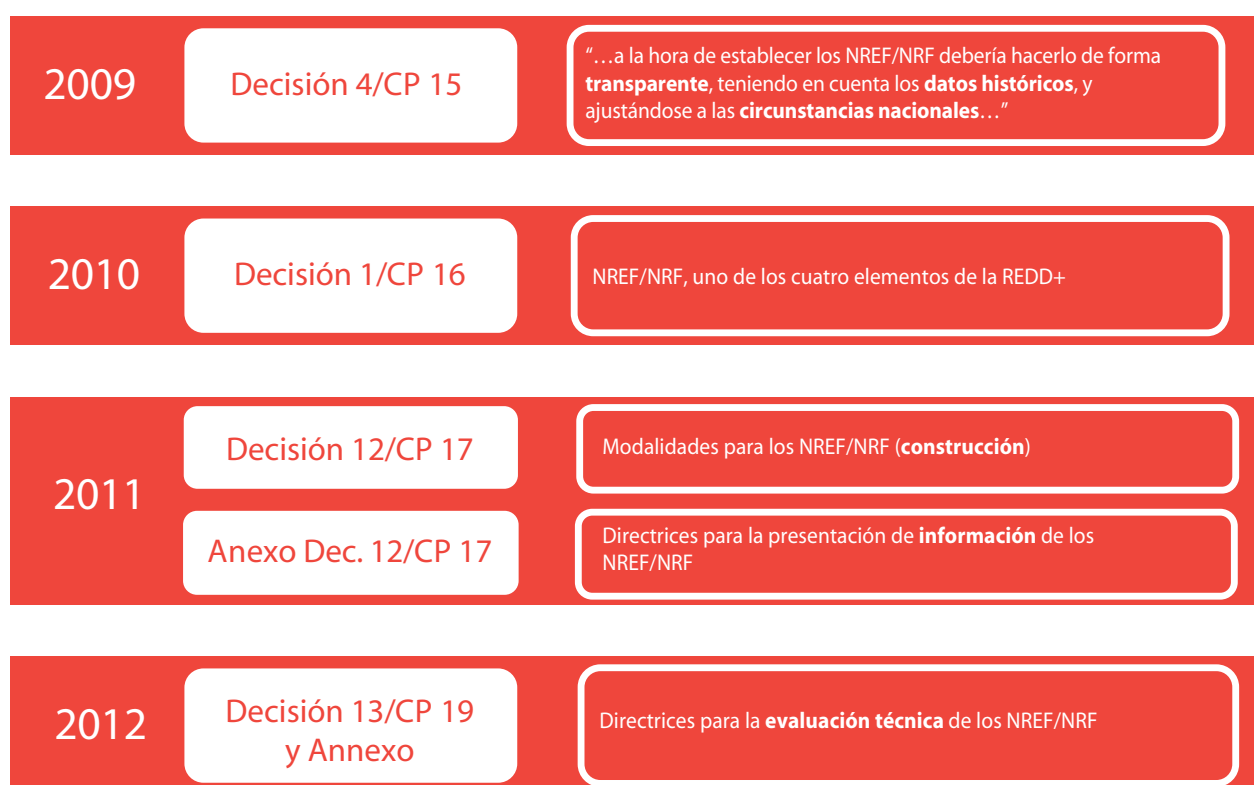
2009

Decisión 4/CP 15

"…a la hora de establecer los NREF/NRF debería hacerlo de forma **transparente**, teniendo en cuenta los **datos históricos**, y ajustándose a las **circunstancias nacionales**…"

2010

Decisión 1/CP 16

NREF/NRF, uno de los cuatro elementos de la REDD+

2011

Decisión 12/CP 17

Modalidades para los NREF/NRF (**construcción**)

Anexo Dec. 12/CP 17

Directrices para la presentación de **información** de los NREF/NRF

2012

Decisión 13/CP 19 y Annexo

Directrices para la **evaluación técnica** de los NREF/NRF